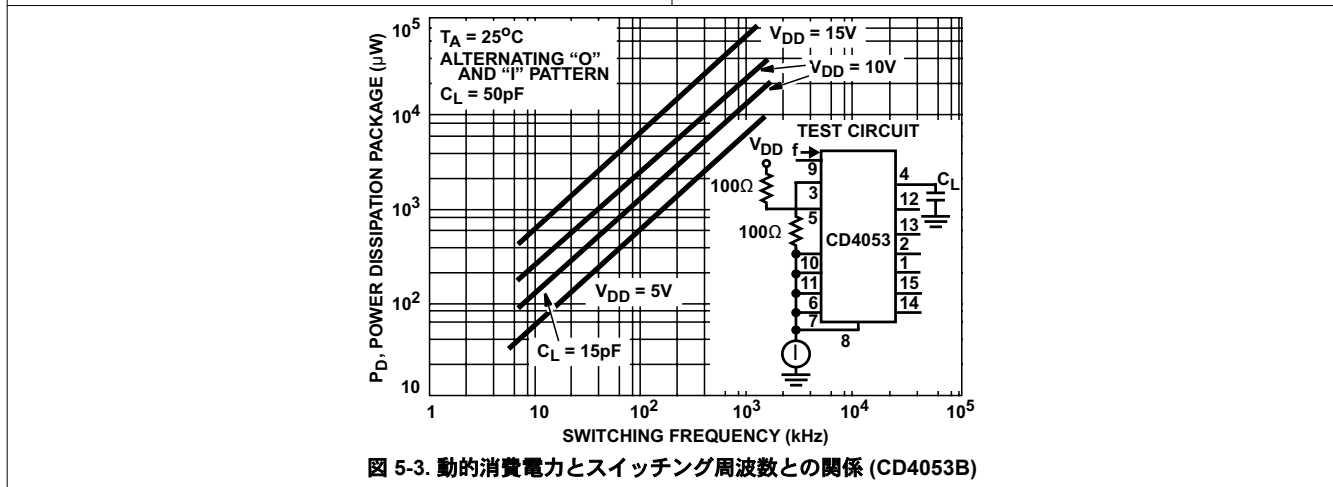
$T_A = 25^oC$
ALTERNATING "O" AND "I" PATTERN
$C_L = 50pF$

$V_{DD} = 15V$
$V_{DD} = 10V$
$V_{DD} = 5V$
$C_L = 15pF$

TEST CIRCUIT
$V_{DD}$
f
9
100Ω
3
5
100Ω
CD4053
10
11
6
7
8
4
12
$C_L$
13
2
1
15
14

$10^5$
$10^4$
$10^3$
$10^2$
10
$P_D$, POWER DISSIPATION PACKAGE (μW)

1
10
$10^2$
$10^3$
$10^4$
$10^5$
SWITCHING FREQUENCY (kHz)

図 5-3. 動的消費電力とスイッチング周波数との関係 (CD4053B)